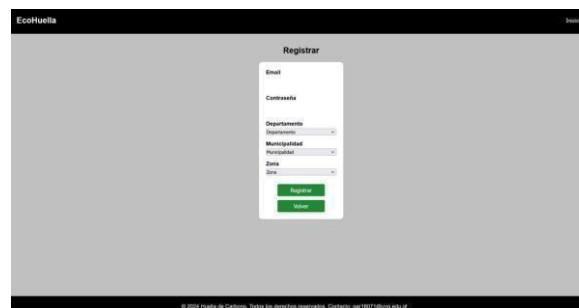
EcoHuella

Inicio

Registrar

Email

Contraseña

Departamento

Departamento

Municipalidad

Municipalidad

Zona

Zona

Registrar

Volver

© 2024 Huella de Carbono. Todos los derechos reservados. Contacto: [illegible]